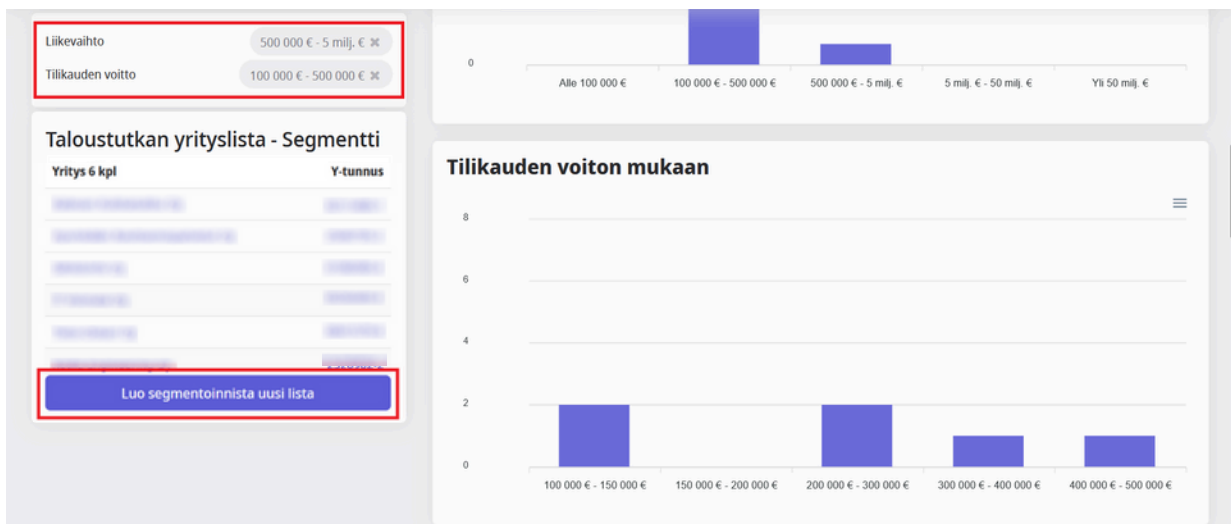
Liikevaihto
500 000 € - 5 milj. € ✖
Tilikauden voitto
100 000 € - 500 000 € ✖

Taloustutkan yrityslista - Segmentti

| Yritys 6 kpl | Y-tunnus |
|---|---|
| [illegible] | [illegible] |
| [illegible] | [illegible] |
| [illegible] | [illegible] |
| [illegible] | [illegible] |
| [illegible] | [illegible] |
| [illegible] | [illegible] |

Luo segmentoinnista uusi lista

0
Alle 100 000 €
100 000 € - 500 000 €
500 000 € - 5 milj. €
5 milj. € - 50 milj. €
Yli 50 milj. €

Tilikauden voiton mukaan

8
6
4
2
0
100 000 € - 150 000 €
150 000 € - 200 000 €
200 000 € - 300 000 €
300 000 € - 400 000 €
400 000 € - 500 000 €